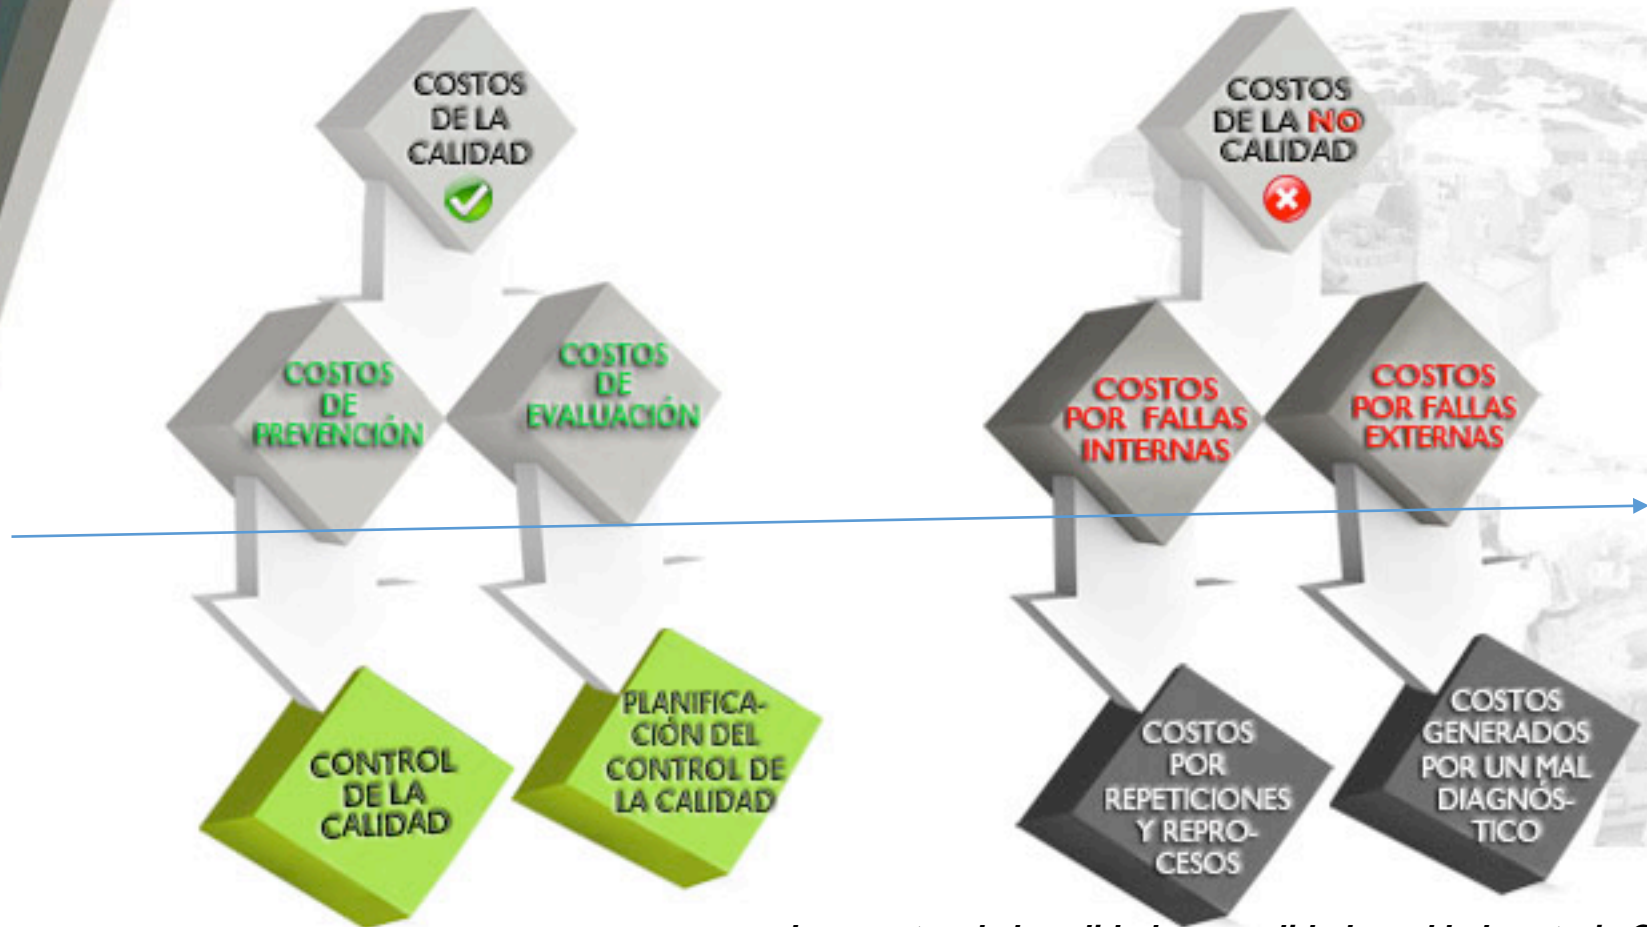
COSTOS DE LA CALIDAD

COSTOS DE LA NO CALIDAD

COSTOS DE PREVENCIÓN

COSTOS DE EVALUACIÓN

COSTOS POR FALLAS INTERNAS

COSTOS POR FALLAS EXTERNAS

CONTROL DE LA CALIDAD

PLANIFICACIÓN DEL CONTROL DE LA CALIDAD

COSTOS POR REPETICIONES Y REPROCESOS

COSTOS GENERADOS POR UN MAL DIAGNÓSTICO

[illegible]